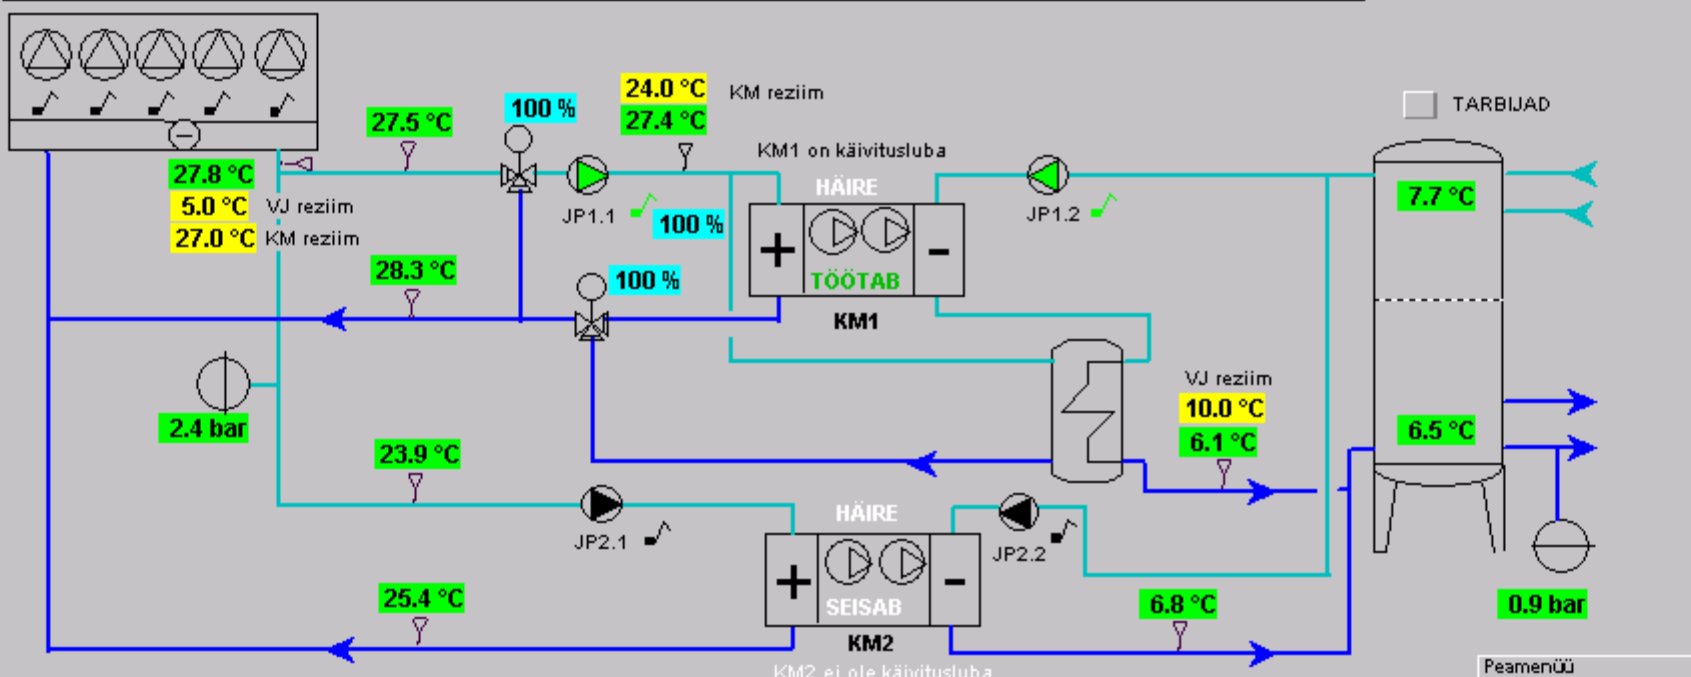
27.5 °C
100 %
24.0 °C
KM reziim
27.4 °C
TARBIJAD
KM1 on käivitusluba
27.8 °C
5.0 °C VJ reziim
27.0 °C KM reziim
HÄIRE
JP1.1
100 %
JP1.2
7.7 °C
+
-
TÖÖTAB
28.3 °C
100 %
KM1
2.4 bar
VJ reziim
10.0 °C
6.1 °C
6.5 °C
23.9 °C
HÄIRE
JP2.1
JP2.2
+
-
SEISAB
KM2
25.4 °C
6.8 °C
0.9 bar
KM2 ei ole käivitusluba
Peamenüü